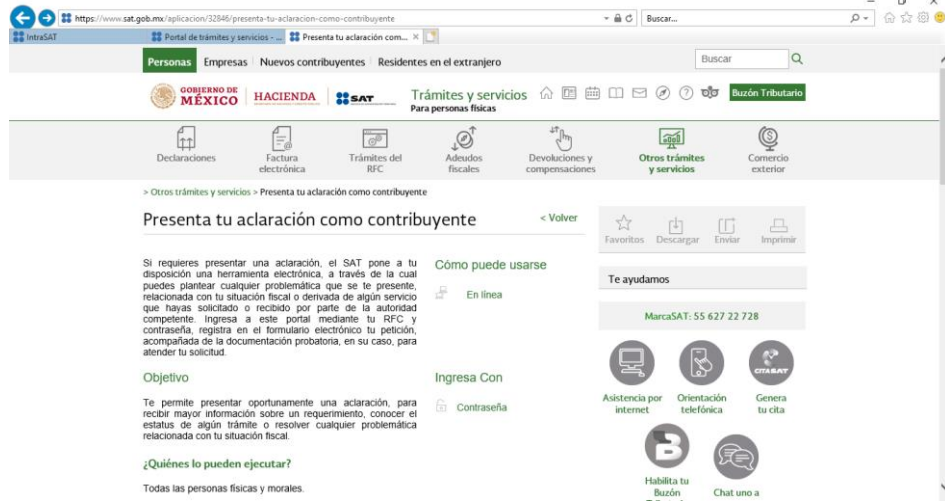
https://www.sat.gob.mx/aplicacion/32846/presenta-tu-aclaracion-como-contribuyente
Buscar...
IntraSAT
Portal de trámites y servicios - ...
Presenta tu aclaración com... ×

Personas Empresas Nuevos contribuyentes Residentes en el extranjero
Buscar

GOBIERNO DE MÉXICO HACIENDA SAT Trámites y servicios Para personas físicas
Buzón Tributario

Declaraciones
Factura electrónica
Trámites del RFC
Adeudos fiscales
Devoluciones y compensaciones
Otros trámites y servicios
Comercio exterior

> Otros trámites y servicios > Presenta tu aclaración como contribuyente

Presenta tu aclaración como contribuyente
< Volver

Favoritos Descargar Enviar Imprimir

Si requieres presentar una aclaración, el SAT pone a tu disposición una herramienta electrónica, a través de la cual puedes plantear cualquier problemática que se te presente, relacionada con tu situación fiscal o derivada de algún servicio que hayas solicitado o recibido por parte de la autoridad competente. Ingresa a este portal mediante tu RFC y contraseña, registra en el formulario electrónico tu petición, acompañada de la documentación probatoria, en su caso, para atender tu solicitud.

Cómo puede usarse
En línea

Te ayudamos
MarcaSAT: 55 627 22 728

Objetivo

Te permite presentar oportunamente una aclaración, para recibir mayor información sobre un requerimiento, conocer el estatus de algún trámite o resolver cualquier problemática relacionada con tu situación fiscal.

Ingresa Con
Contraseña

Asistencia por internet
Orientación telefónica
CITA SAT
Genera tu cita

¿Quiénes lo pueden ejecutar?

Todas las personas físicas y morales.

Habilita tu Buzón
Chat uno a